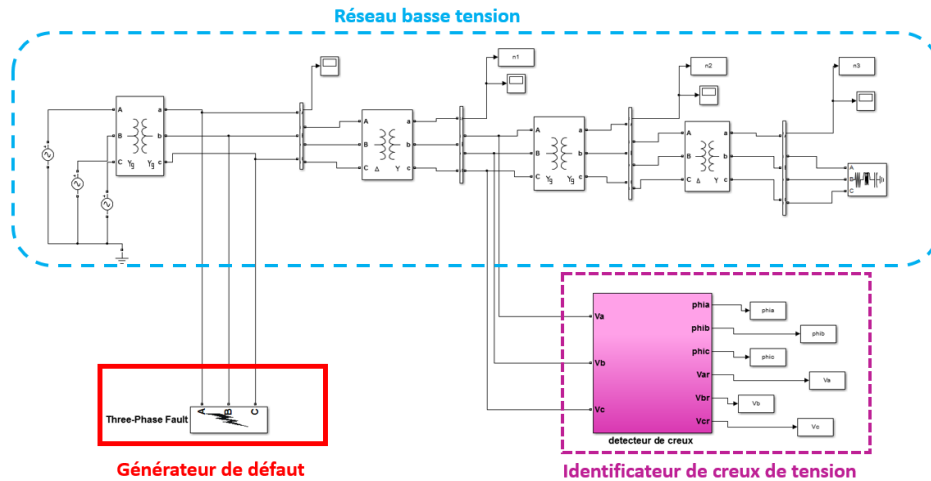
Réseau basse tension

n1

n2

n3

A B C

a b c

Yg Yg

A B C

a b c

Δ Y

A B C

a b c

Yg Yg

A B C

a b c

Δ Y

A B C

Va

Vb

Vc

phia

phib

phic

Var

Vbr

Vcr

detecteur de creux

phia

phib

phic

Va

Vb

Vc

Three-Phase Fault

A B C

Générateur de défaut

Identificateur de creux de tension